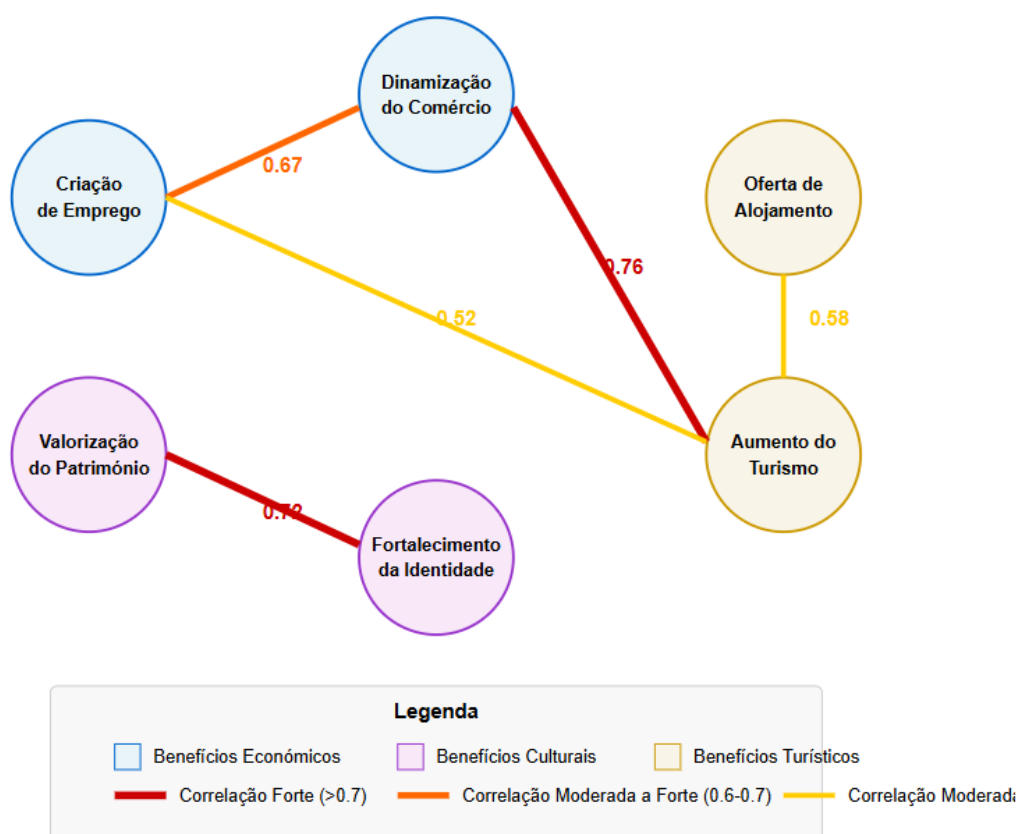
Dinamização do Comércio

Criação de Emprego

0.67

Oferta de Alojamento

0.76

0.52

0.58

Valorização do Património

Aumento do Turismo

0.7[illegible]

Fortalecimento da Identidade

Legenda

Benefícios Económicos
Benefícios Culturais
Benefícios Turísticos
Correlação Forte (>0.7)
Correlação Moderada a Forte (0.6-0.7)
Correlação Moderad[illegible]